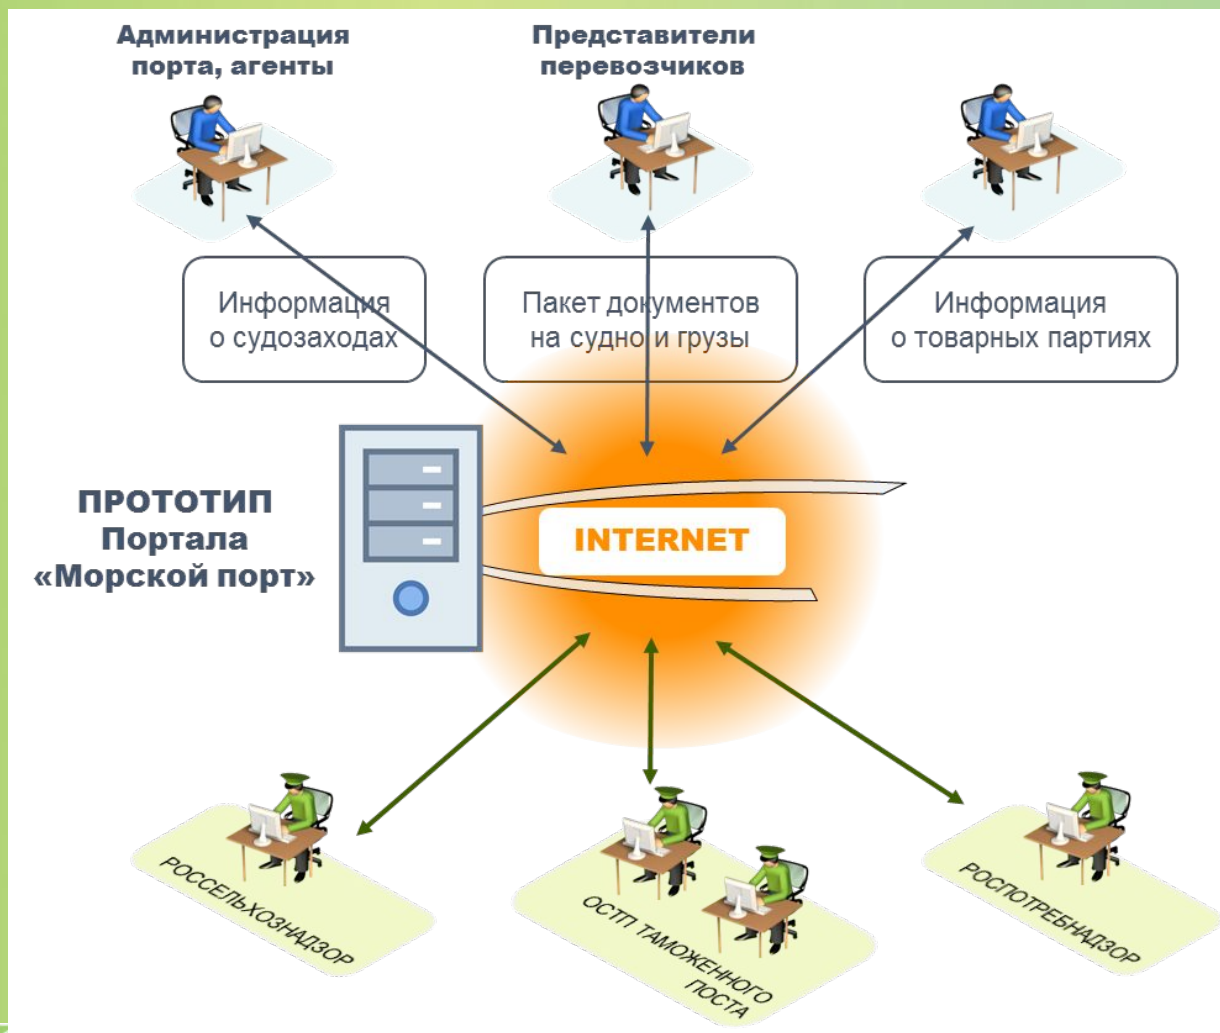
Администрация порта, агенты

Представители перевозчиков

Информация о судозаходах

Пакет документов на судно и грузы

Информация о товарных партиях

ПРОТОТИП Портала «Морской порт»

INTERNET

РОССЕЛЬХОЗНАДЗОР

ОСТП ТАМОЖЕННОГО ПОСТА

РОСПОТРЕБНАДЗОР